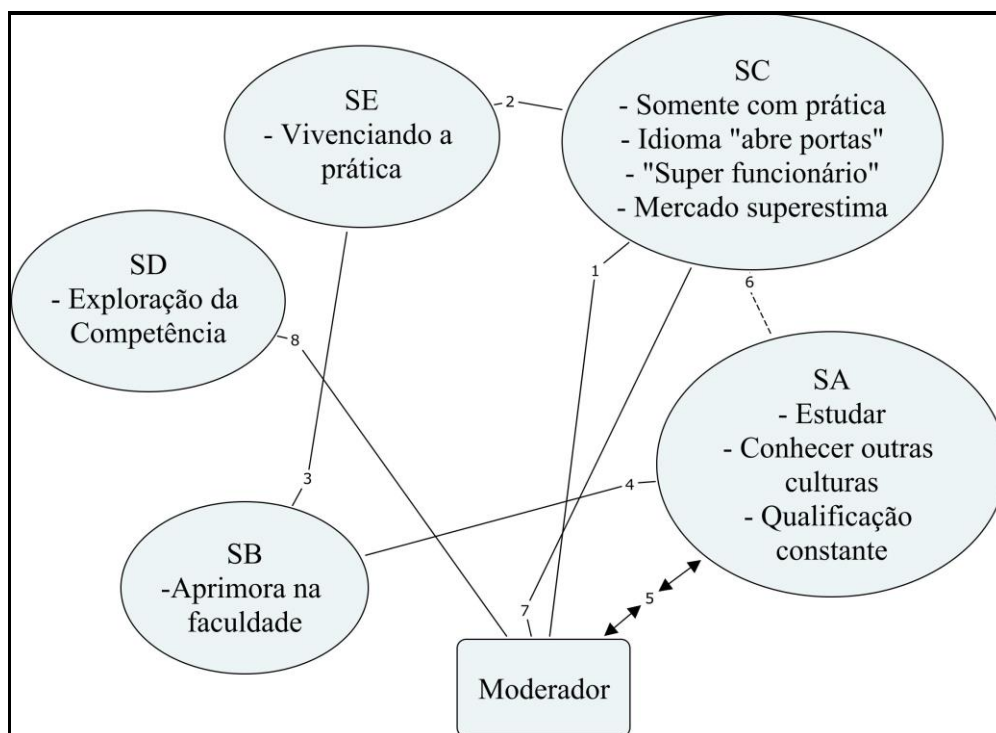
SE
- Vivenciando a prática

2

SC
- Somente com prática
- Idioma "abre portas"
- "Super funcionário"
- Mercado superestima

SD
- Exploração da Competência

1

6

8

SA
- Estudar
- Conhecer outras culturas
- Qualificação constante

3

4

SB
-Aprimora na faculdade

7

5

Moderador